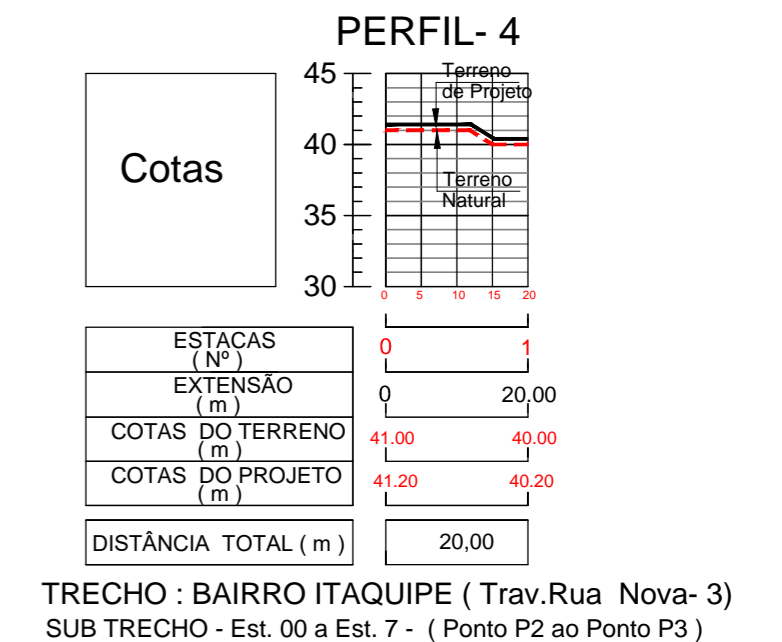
PERFIL- 4

Cotas

45
40
35
30

Terreno de Projeto

Terreno Natural

0 5 10 15 20

| ESTACAS ( Nº ) | 0 | 1 |
|---|---|---|
| EXTENSÃO ( m ) | 0 | 20,00 |
| COTAS DO TERRENO ( m ) | 41.00 | 40.00 |
| COTAS DO PROJETO ( m ) | 41.20 | 40.20 |

| DISTÂNCIA TOTAL ( m ) | 20,00 |
|---|---|

TRECHO : BAIRRO ITAQUIPE ( Trav.Rua Nova- 3)
SUB TRECHO - Est. 00 a Est. 7 - ( Ponto P2 ao Ponto P3 )